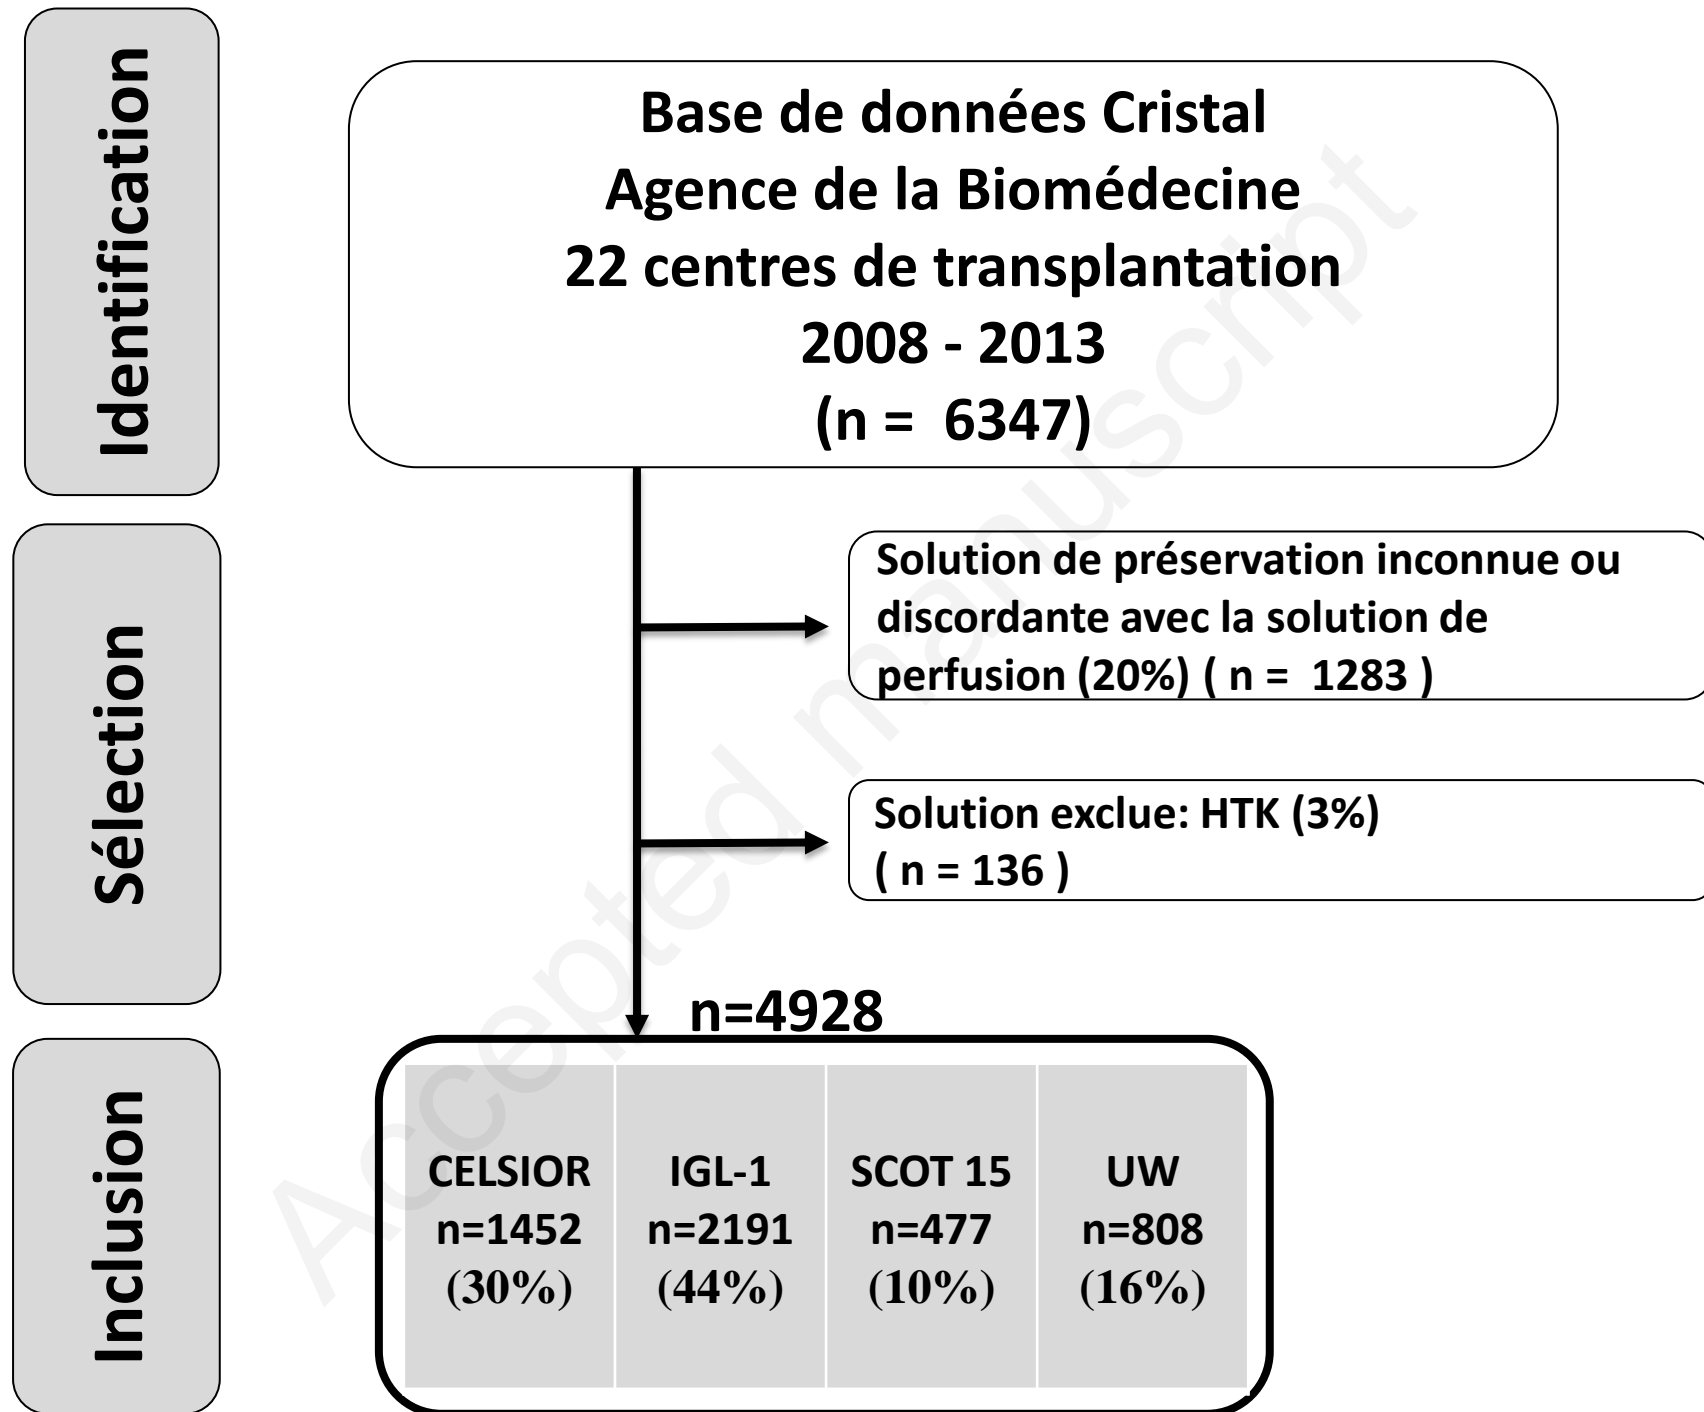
Identification

Sélection

Inclusion

Base de données Cristal
Agence de la Biomédecine
22 centres de transplantation
2008 - 2013
(n = 6347)

Solution de préservation inconnue ou discordante avec la solution de perfusion (20%) ( n = 1283 )

Solution exclue: HTK (3%) ( n = 136 )

n=4928

| CELSIOR n=1452 (30%) | IGL-1 n=2191 (44%) | SCOT 15 n=477 (10%) | UW n=808 (16%) |
|---|---|---|---|

Accepted manuscript